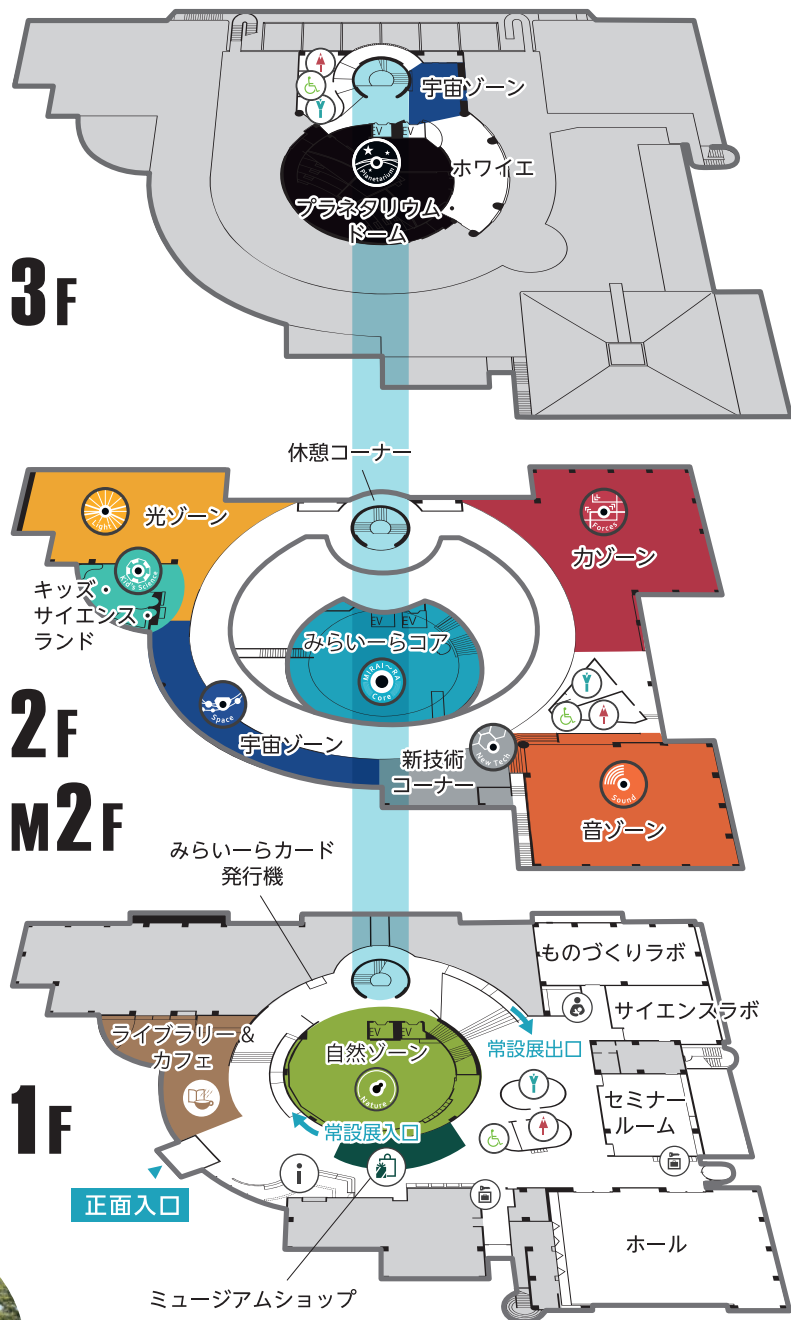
宇宙ゾーン
EV EV
Planetarium
ホワイエ
プラネタリウム・ドーム

3F

休憩コーナー
光ゾーン
Light
Kid's Science
キッズ・サイエンス・ランド
EV EV
みらいーらコア
MIRAI〜RA Core
力ゾーン
Forces
Space
宇宙ゾーン
New Tech
新技術コーナー
Sound
音ゾーン

2F
M2F

みらいーらカード発行機
ものづくりラボ
サイエンスラボ
ライブラリー＆カフェ
EV EV
自然ゾーン
Nature
常設展出口
セミナールーム
常設展入口
正面入口
ホール
ミュージアムショップ

1F